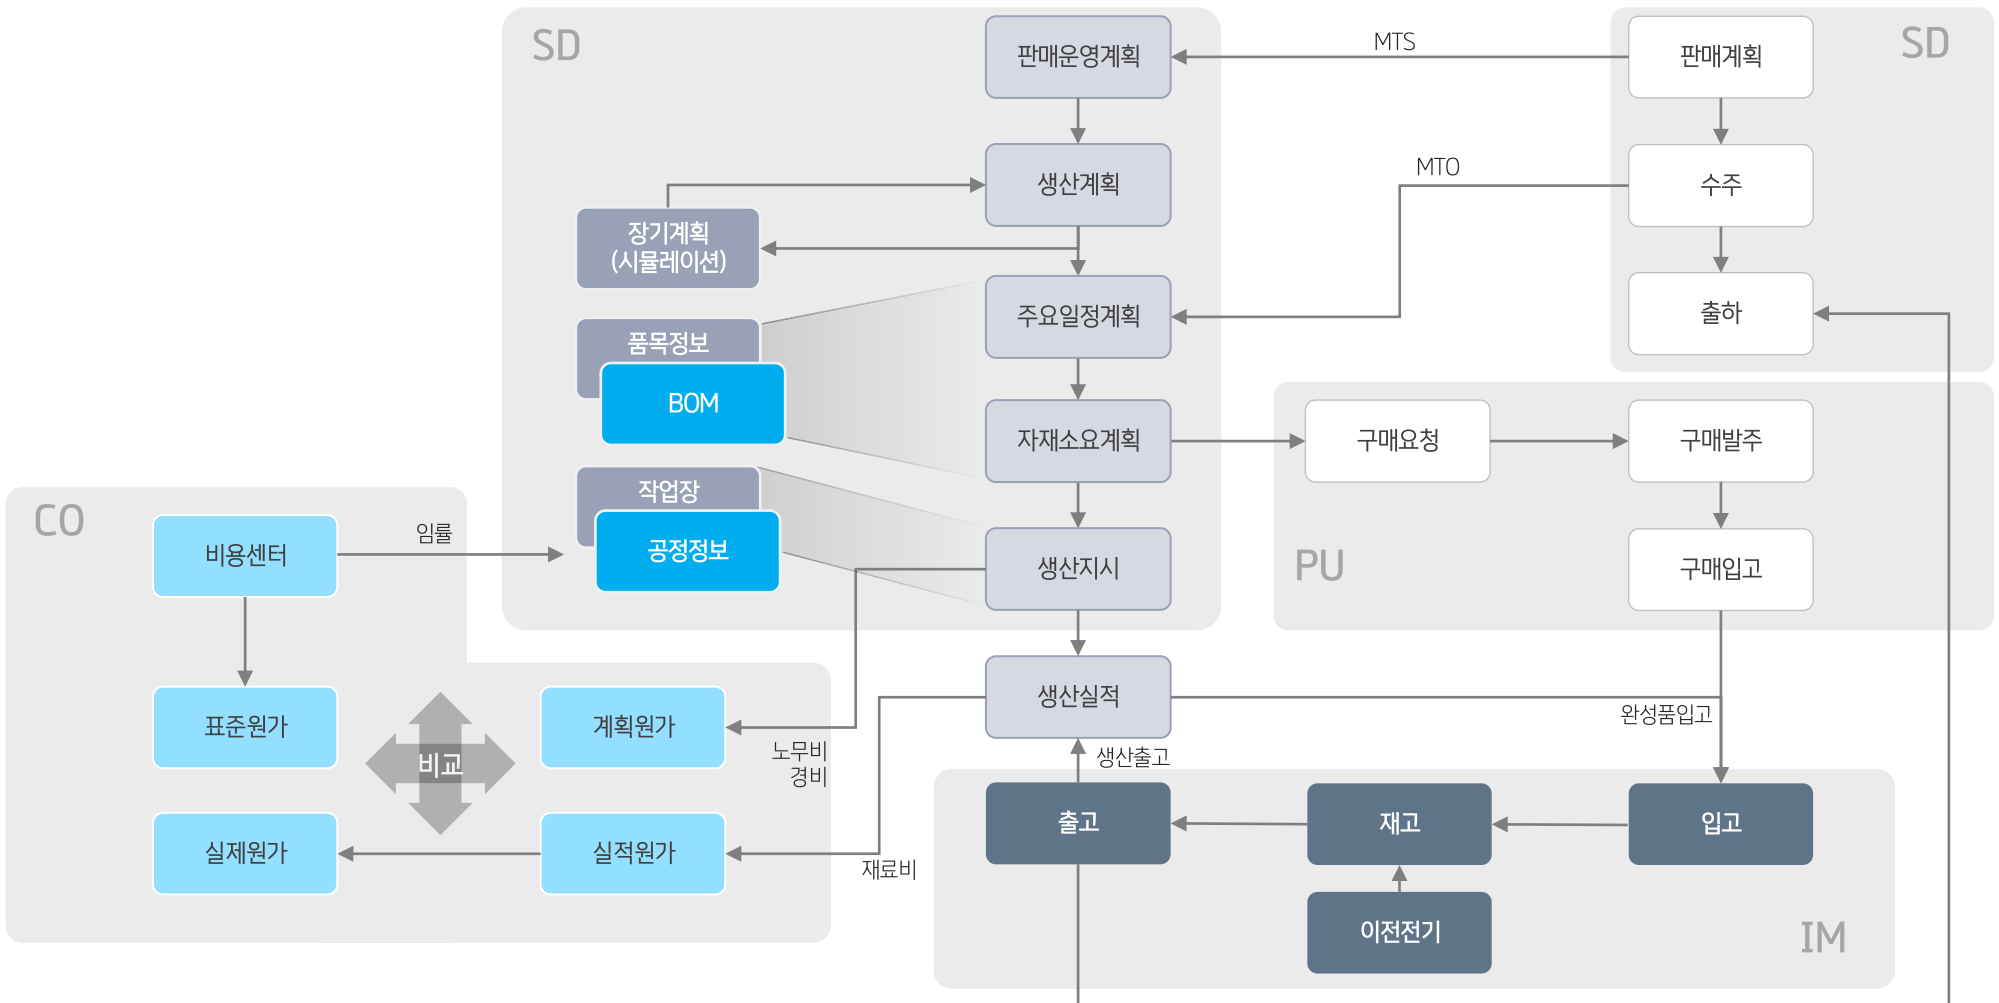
SD

판매운영계획

MTS

판매계획

SD

생산계획

MTO

수주

장기계획
(시뮬레이션)

주요일정계획

출하

품목정보

BOM

자재소요계획

구매요청

구매발주

작업장

CO

비용센터

임률

공정정보

생산지시

PU

구매입고

표준원가

비교

계획원가

생산실적

완성품입고

노무비
경비

생산출고

실제원가

실적원가

재료비

출고

재고

입고

이전전기

IM